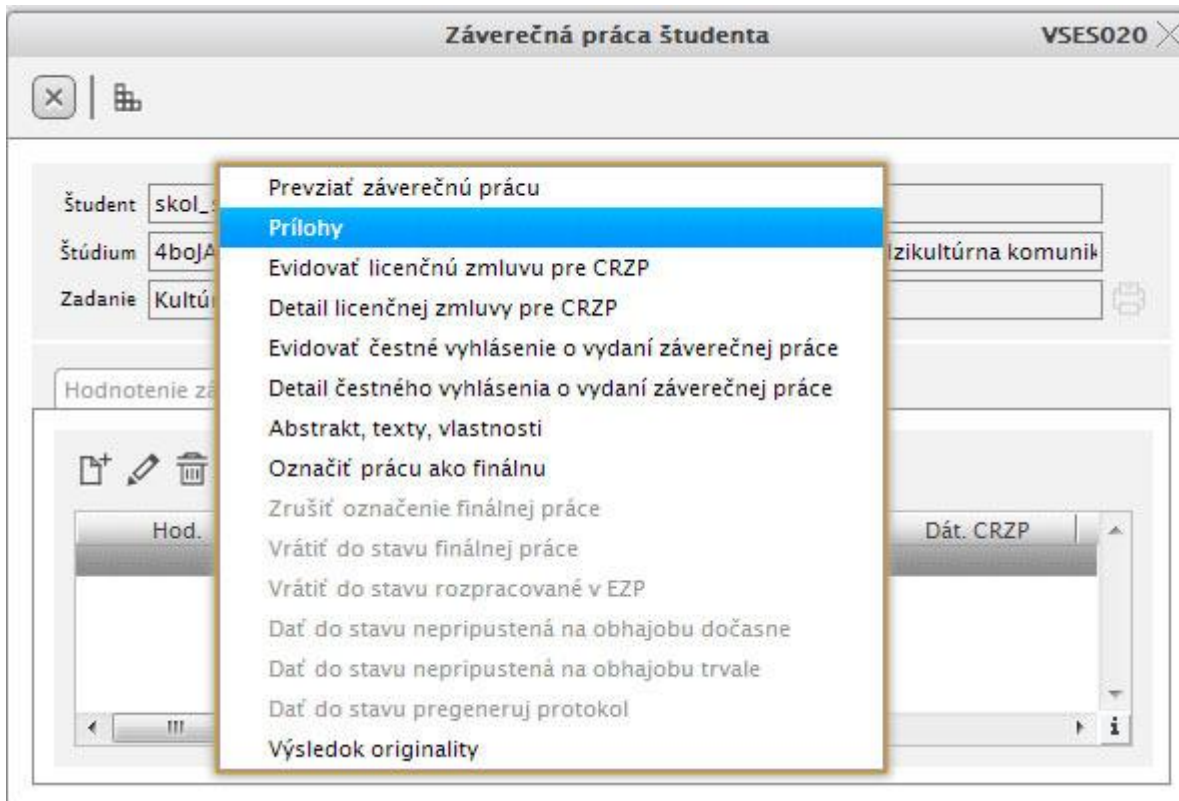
Záverečná práca študenta VSES020

Študent skol_

Štúdium 4boJA lzikultúrna komunik

Zadanie Kultú

Hodnotenie zá

Hod.

Dát. CRZP

Prevziať záverečnú prácu
Prílohy
Evidovať licenčnú zmluvu pre CRZP
Detail licenčnej zmluvy pre CRZP
Evidovať čestné vyhlásenie o vydaní záverečnej práce
Detail čestného vyhlásenia o vydaní záverečnej práce
Abstrakt, texty, vlastnosti
Označiť prácu ako finálnu
Zrušiť označenie finálnej práce
Vrátiť do stavu finálnej práce
Vrátiť do stavu rozpracované v EZP
Dať do stavu nepripustená na obhajobu dočasne
Dať do stavu nepripustená na obhajobu trvale
Dať do stavu pregeneruj protokol
Výsledok originality

i